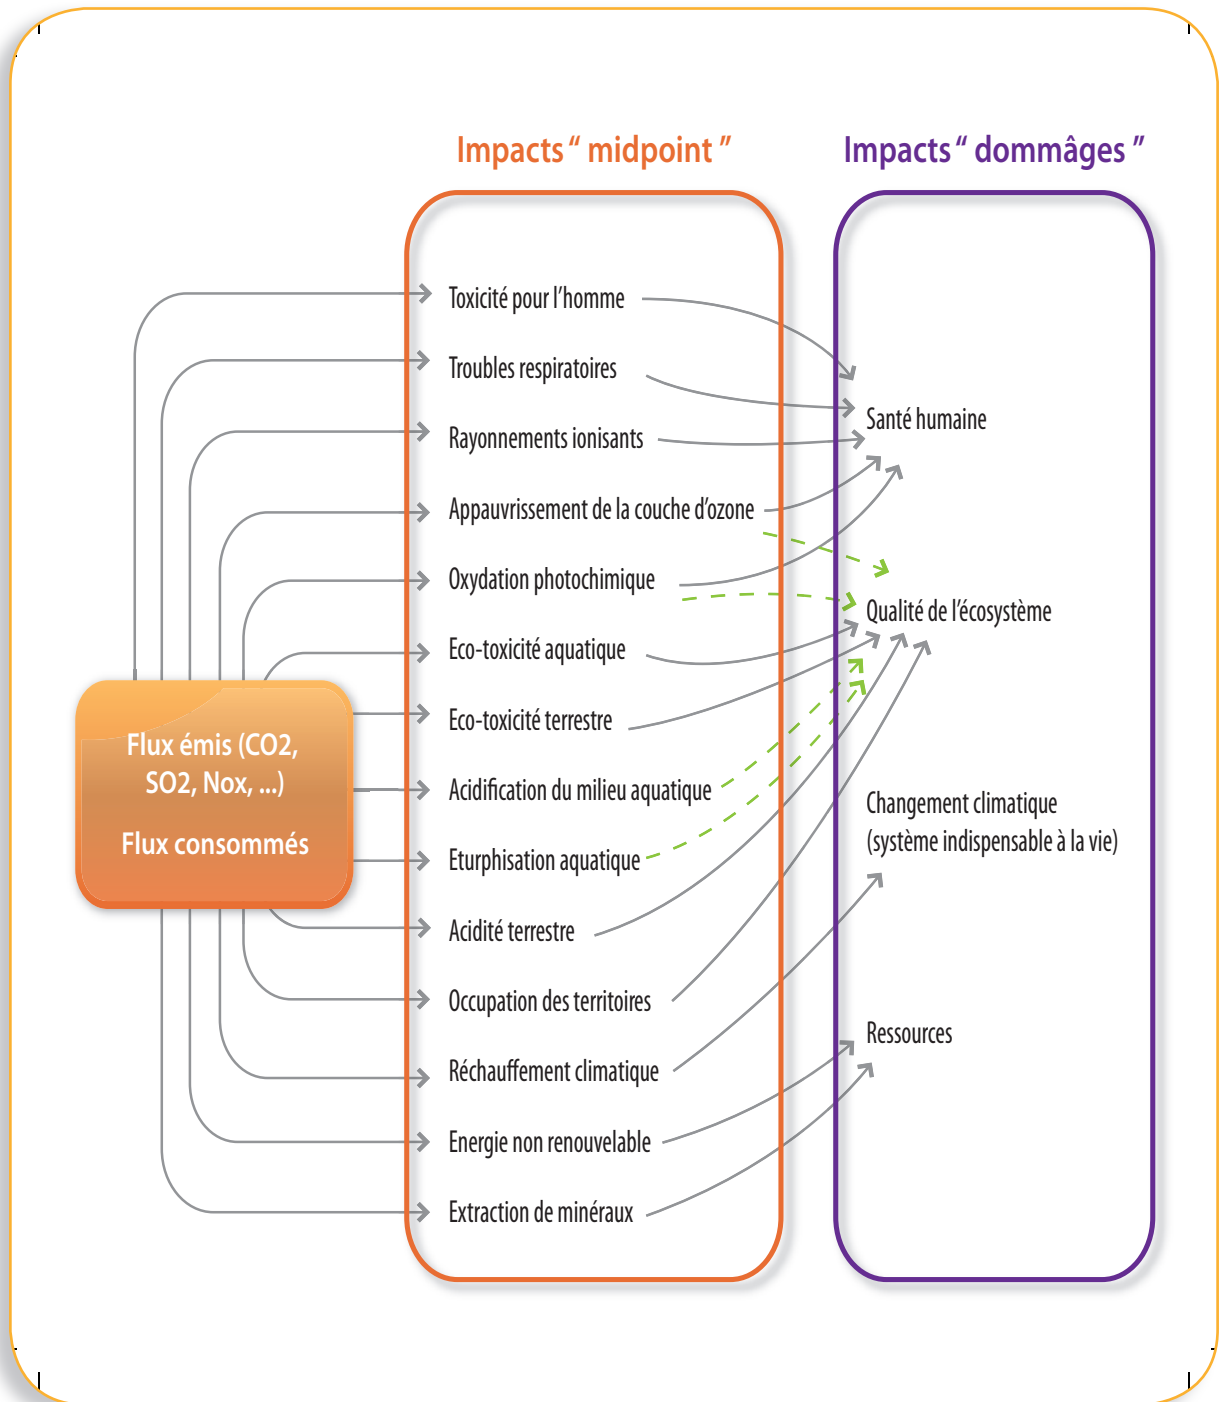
Impacts “ midpoint ”

Impacts “ dommâges ”

Flux émis (CO2, SO2, Nox, ...)

Flux consommés

Toxicité pour l’homme

Troubles respiratoires

Rayonnements ionisants

Appauvrissement de la couche d’ozone

Oxydation photochimique

Eco-toxicité aquatique

Eco-toxicité terrestre

Acidification du milieu aquatique

Eturphisation aquatique

Acidité terrestre

Occupation des territoires

Réchauffement climatique

Energie non renouvelable

Extraction de minéraux

Santé humaine

Qualité de l’écosystème

Changement climatique (système indispensable à la vie)

Ressources